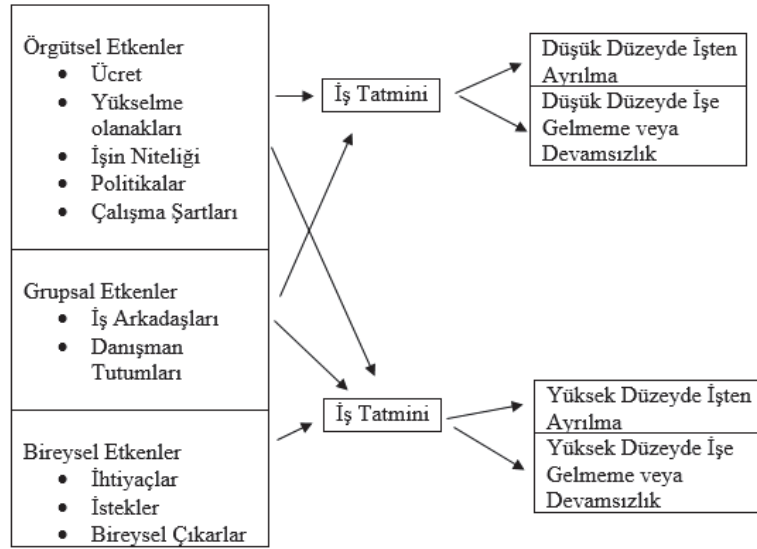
Örgütsel Etkenler
- Ücret
- Yükselme olanakları
- İşin Niteliği
- Politikalar
- Çalışma Şartları

Grupsal Etkenler
- İş Arkadaşları
- Danışman Tutumları

Bireysel Etkenler
- İhtiyaçlar
- İstekler
- Bireysel Çıkarlar

İş Tatmini

İş Tatmini

Düşük Düzeyde İşten Ayrılma

Düşük Düzeyde İşe Gelmeme veya Devamsızlık

Yüksek Düzeyde İşten Ayrılma

Yüksek Düzeyde İşe Gelmeme veya Devamsızlık